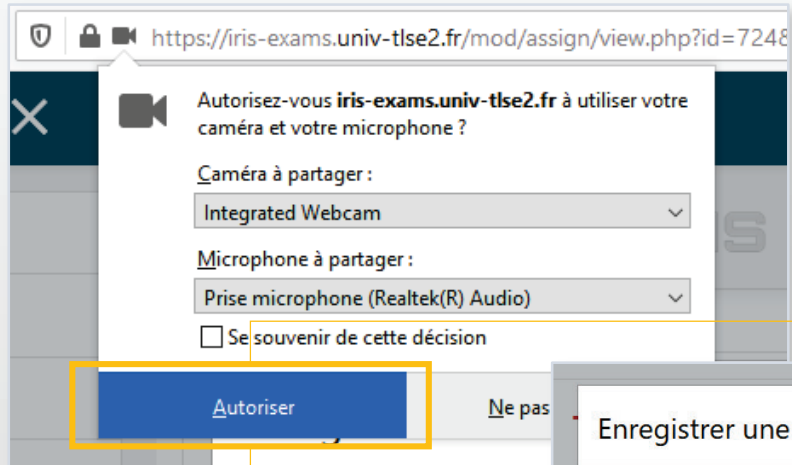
https://iris-exams.univ-tlse2.fr/mod/assign/view.php?id=724

Autorisez-vous iris-exams.univ-tlse2.fr à utiliser votre caméra et votre microphone ?

Caméra à partager :

Integrated Webcam

Microphone à partager :

Prise microphone (Realtek(R) Audio)

Se souvenir de cette décision

Autoriser

Ne pas

Enregistrer une